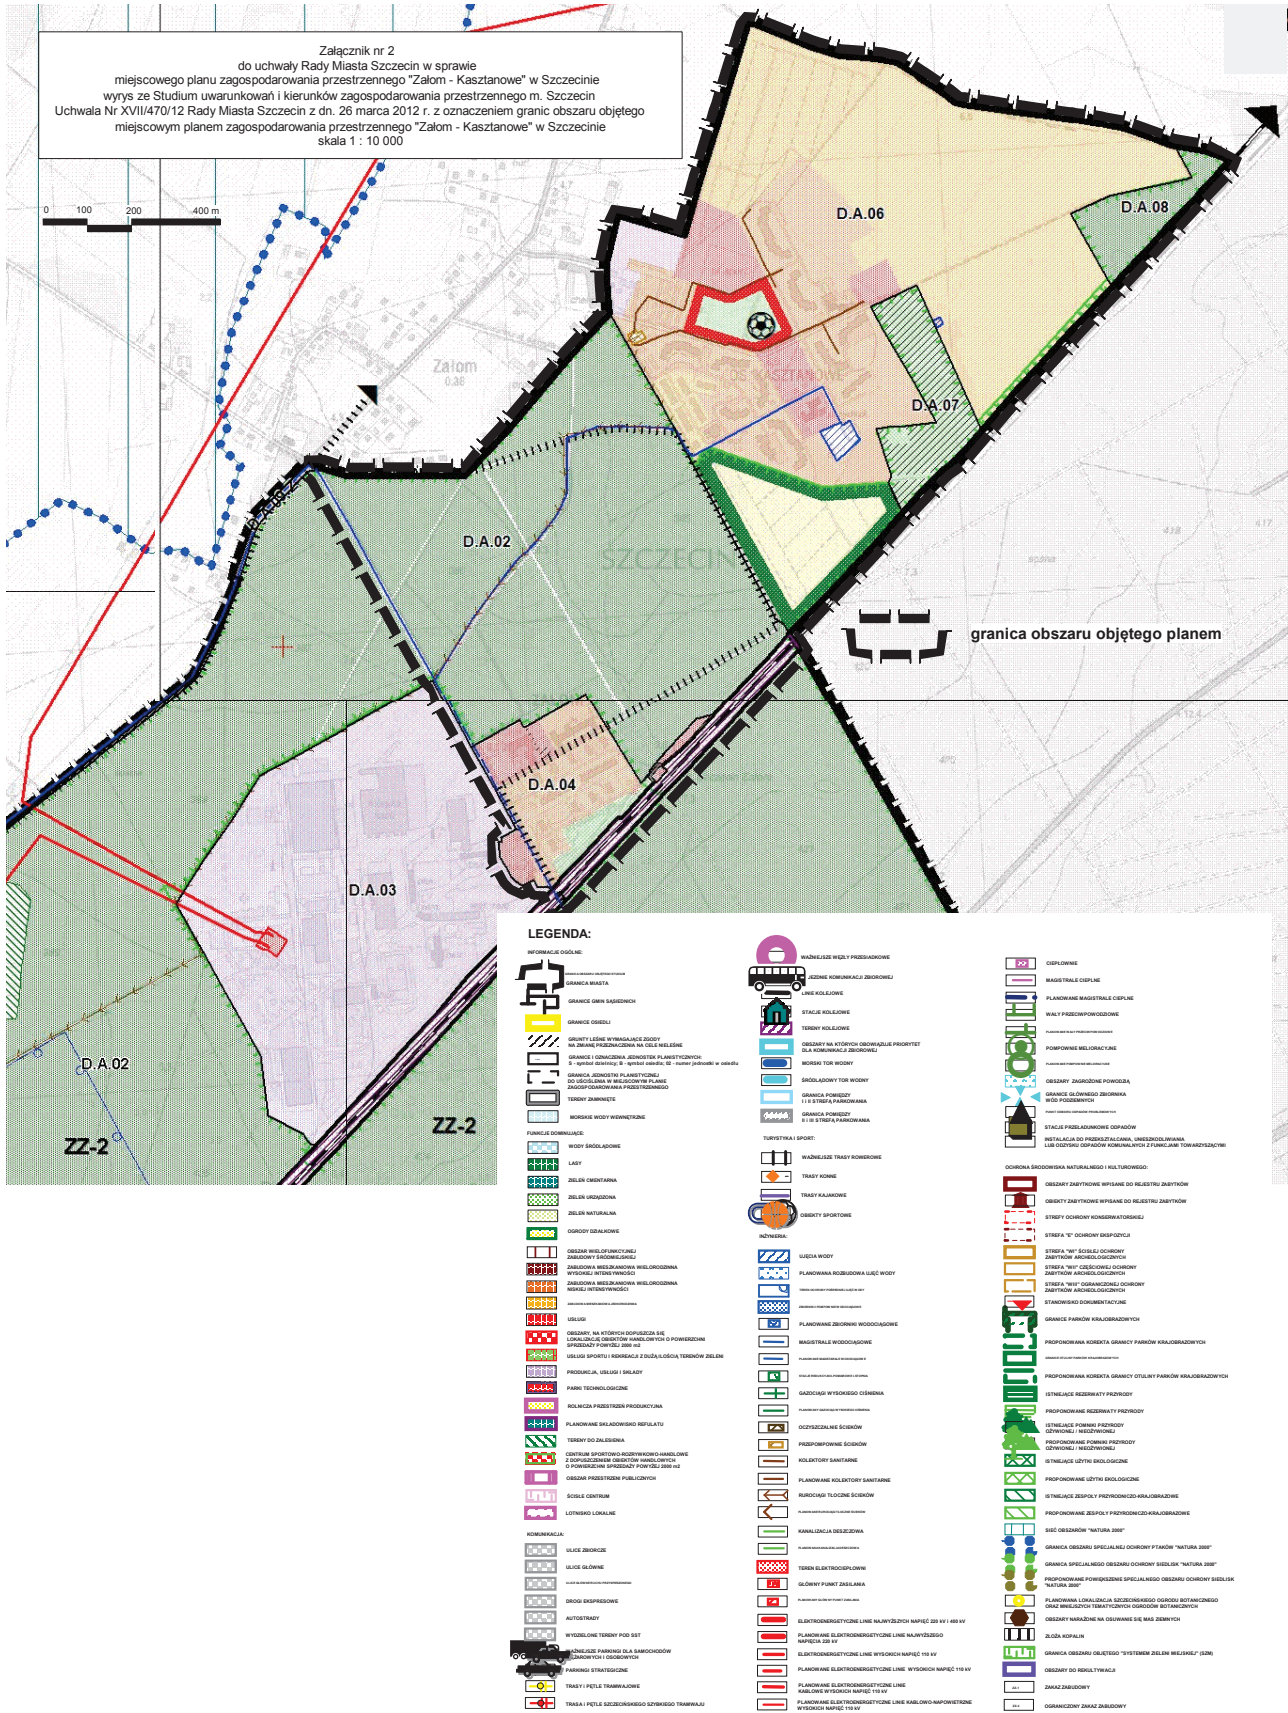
Załącznik nr 2
do uchwały Rady Miasta Szczecin w sprawie
miejscowego planu zagospodarowania przestrzennego "Załom - Kasztanowe" w Szczecinie
wyrys ze Studium uwarunkowań i kierunków zagospodarowania przestrzennego m. Szczecin
Uchwala Nr XVII/470/12 Rady Miasta Szczecin z dn. 26 marca 2012 r. z oznaczeniem granic obszaru objętego
miejscowym planem zagospodarowania przestrzennego "Załom - Kasztanowe" w Szczecinie
skala 1 : 10 000

0 100 200 400 m

D.A.06
D.A.08
D.A.07
D.A.02
D.A.04
D.A.03
D.A.02
ZZ-2
ZZ-2
Załom
SZCZECIN

granica obszaru objętego planem

LEGENDA:

INFORMACJE OGÓLNE:
GRANICA MIASTA
GRANICE GMIN SĄSIEDNICH
GRANICE OSIEDLI
GRUNTY LEŚNE WYMAGAJĄCE ZGODY NA ZMIANĘ PRZEZNACZENIA NA CELE NIELEŚNE
GRANICE I OZNACZENIA JEDNOSTEK PLANISTYCZNYCH
GRANICA JEDNOSTKI PLANISTYCZNEJ DO UŚCIŚLENIA W MIEJSCOWYM PLANIE ZAGOSPODAROWANIA PRZESTRZENNEGO
TERENY ZAMKNIĘTE
MORSKIE WODY WEWNĘTRZNE

FUNKCJE DOMINUJĄCE:
WODY ŚRÓDLĄDOWE
LASY
ZIELEŃ CMENTARNA
ZIELEŃ URZĄDZONA
ZIELEŃ NATURALNA
OGRODY DZIAŁKOWE
OBSZAR WIELOFUNKCYJNEJ ZABUDOWY ŚRÓDMIEJSKIEJ
ZABUDOWA MIESZKANIOWA WIELORODZINNA WYSOKIEJ INTENSYWNOŚCI
ZABUDOWA MIESZKANIOWA WIELORODZINNA NISKIEJ INTENSYWNOŚCI
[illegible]
USŁUGI
OBSZARY, NA KTÓRYCH DOPUSZCZA SIĘ LOKALIZACJĘ OBIEKTÓW HANDLOWYCH O POWIERZCHNI SPRZEDAŻY POWYŻEJ 2000 m2
USŁUGI SPORTU I REKREACJI Z DUŻĄ ILOŚCIĄ TERENÓW ZIELENI
PRODUKCJA, USŁUGI I SKŁADY
PARKI TECHNOLOGICZNE
ROLNICZA PRZESTRZEŃ PRODUKCYJNA
PLANOWANE SKŁADOWISKO REFULATU
TERENY DO ZALESIENIA
CENTRUM SPORTOWO-ROZRYWKOWO-HANDLOWE Z DOPUSZCZENIEM OBIEKTÓW HANDLOWYCH O POWIERZCHNI SPRZEDAŻY POWYŻEJ 2000 m2
OBSZAR PRZESTRZENI PUBLICZNYCH
ŚCISŁE CENTRUM
LOTNISKO LOKALNE

KOMUNIKACJA:
ULICE ZBIORCZE
ULICE GŁÓWNE
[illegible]
DROGI EKSPRESOWE
AUTOSTRADY
WYDZIELONE TERENY POD SST
WAŻNIEJSZE PARKINGI DLA SAMOCHODÓW CIĘŻAROWYCH I OSOBOWYCH
PARKINGI STRATEGICZNE
TRASY I PĘTLE TRAMWAJOWE
TRASA I PĘTLE SZCZECIŃSKIEGO SZYBKIEGO TRAMWAJU

WAŻNIEJSZE WĘZŁY PRZESIADKOWE
JEZDNIE KOMUNIKACJI ZBIOROWEJ
LINIE KOLEJOWE
STACJE KOLEJOWE
TERENY KOLEJOWE
OBSZARY NA KTÓRYCH OBOWIĄZUJE PRIORYTET DLA KOMUNIKACJI ZBIOROWEJ
MORSKI TOR WODNY
ŚRÓDLĄDOWY TOR WODNY
GRANICA POMIĘDZY I i II STREFĄ PARKOWANIA
GRANICA POMIĘDZY II i III STREFĄ PARKOWANIA

TURYSTYKA I SPORT:
WAŻNIEJSZE TRASY ROWEROWE
TRASY KONNE
TRASY KAJAKOWE
OBIEKTY SPORTOWE

INŻYNIERIA:
UJĘCIA WODY
PLANOWANA ROZBUDOWA UJĘĆ WODY
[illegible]
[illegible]
PLANOWANE ZBIORNIKI WODOCIĄGOWE
MAGISTRALE WODOCIĄGOWE
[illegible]
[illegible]
GAZOCIĄGI WYSOKIEGO CIŚNIENIA
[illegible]
OCZYSZCZALNIE ŚCIEKÓW
PRZEPOMPOWNIE ŚCIEKÓW
KOLEKTORY SANITARNE
PLANOWANE KOLEKTORY SANITARNE
RUROCIĄGI TŁOCZNE ŚCIEKÓW
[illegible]
KANALIZACJA DESZCZOWA
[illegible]
TEREN ELEKTROCIEPŁOWNI
GŁÓWNY PUNKT ZASILANIA
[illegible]
ELEKTROENERGETYCZNE LINIE NAJWYŻSZYCH NAPIĘĆ 220 kV i 400 kV
PLANOWANE ELEKTROENERGETYCZNE LINIE NAJWYŻSZEGO NAPIĘCIA 220 kV
ELEKTROENERGETYCZNE LINIE WYSOKICH NAPIĘĆ 110 kV
PLANOWANE ELEKTROENERGETYCZNE LINIE WYSOKICH NAPIĘĆ 110 kV
PLANOWANE ELEKTROENERGETYCZNE LINIE KABLOWE WYSOKICH NAPIĘĆ 110 kV
PLANOWANE ELEKTROENERGETYCZNE LINIE KABLOWO-NAPOWIETRZNE WYSOKICH NAPIĘĆ 110 kV

CIEPŁOWNIE
MAGISTRALE CIEPLNE
PLANOWANE MAGISTRALE CIEPLNE
WAŁY PRZECIWPOWODZIOWE
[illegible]
POMPOWNIE MELIORACYJNE
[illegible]
OBSZARY ZAGROŻONE POWODZIĄ
GRANICE GŁÓWNEGO ZBIORNIKA WÓD PODZIEMNYCH
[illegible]
STACJE PRZEŁADUNKOWE ODPADÓW
INSTALACJA DO PRZEKSZTAŁCANIA, UNIESZKODLIWIANIA LUB ODZYSKU ODPADÓW KOMUNALNYCH Z FUNKCJAMI TOWARZYSZĄCYMI

OCHRONA ŚRODOWISKA NATURALNEGO I KULTUROWEGO:
OBSZARY ZABYTKOWE WPISANE DO REJESTRU ZABYTKÓW
OBIEKTY ZABYTKOWE WPISANE DO REJESTRU ZABYTKÓW
STREFY OCHRONY KONSERWATORSKIEJ
STREFA "E" OCHRONY EKSPOZYCJI
STREFA "WI" ŚCISŁEJ OCHRONY ZABYTKÓW ARCHEOLOGICZNYCH
STREFA "WII" CZĘŚCIOWEJ OCHRONY ZABYTKÓW ARCHEOLOGICZNYCH
STREFA "WIII" OGRANICZONEJ OCHRONY ZABYTKÓW ARCHEOLOGICZNYCH
STANOWISKO DOKUMENTACYJNE
GRANICE PARKÓW KRAJOBRAZOWYCH
PROPONOWANA KOREKTA GRANICY PARKÓW KRAJOBRAZOWYCH
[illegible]
PROPONOWANA KOREKTA GRANICY OTULINY PARKÓW KRAJOBRAZOWYCH
ISTNIEJĄCE REZERWATY PRZYRODY
PROPONOWANE REZERWATY PRZYRODY
ISTNIEJĄCE POMNIKI PRZYRODY OŻYWIONEJ / NIEOŻYWIONEJ
PROPONOWANE POMNIKI PRZYRODY OŻYWIONEJ / NIEOŻYWIONEJ
ISTNIEJĄCE UŻYTKI EKOLOGICZNE
PROPONOWANE UŻYTKI EKOLOGICZNE
ISTNIEJĄCE ZESPOŁY PRZYRODNICZO-KRAJOBRAZOWE
PROPONOWANE ZESPOŁY PRZYRODNICZO-KRAJOBRAZOWE
SIEĆ OBSZARÓW "NATURA 2000"
GRANICA OBSZARU SPECJALNEJ OCHRONY PTAKÓW "NATURA 2000"
GRANICA SPECJALNEGO OBSZARU OCHRONY SIEDLISK "NATURA 2000"
PROPONOWANE POWIĘKSZENIE SPECJALNEGO OBSZARU OCHRONY SIEDLISK "NATURA 2000"
PLANOWANA LOKALIZACJA SZCZECIŃSKIEGO OGRODU BOTANICZNEGO ORAZ MNIEJSZYCH TEMATYCZNYCH OGRODÓW BOTANICZNYCH
OBSZARY NARAŻONE NA OSUWANIE SIĘ MAS ZIEMNYCH
ZŁOŻA KOPALIN
GRANICA OBSZARU OBJĘTEGO "SYSTEMEM ZIELENI MIEJSKIEJ" (SZM)
OBSZARY DO REKULTYWACJI
ZAKAZ ZABUDOWY
OGRANICZONY ZAKAZ ZABUDOWY